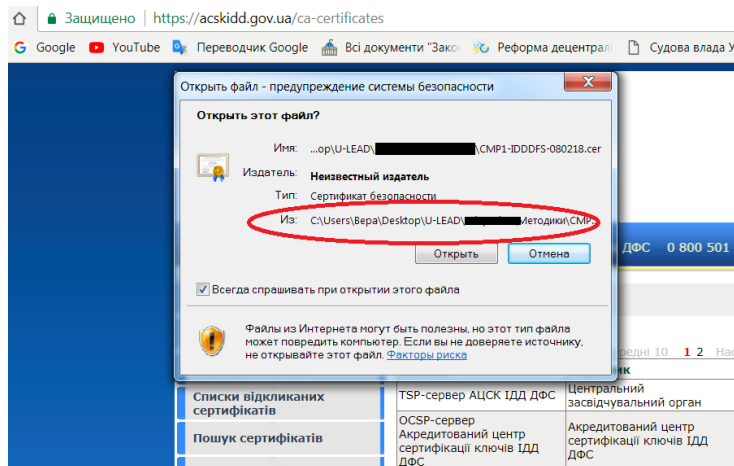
Защищено | https://acskidd.gov.ua/ca-certificates

Google YouTube Переводчик Google Всі документи "Зако Реформа децентрал Судова влада У

Открыть файл - предупреждение системы безопасности

Открыть этот файл?

Имя: ...op\U-LEAD\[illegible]\CMP1-IDDDFS-080218.cer

Издатель: Неизвестный издатель

Тип: Сертификат безопасности

Из: C:\Users\Вера\Desktop\U-LEAD\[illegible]Методики\CMP...

Открыть Отмена

Всегда спрашивать при открытии этого файла

Файлы из Интернета могут быть полезны, но этот тип файла может повредить компьютер. Если вы не доверяете источнику, не открывайте этот файл. Факторы риска

ДФС 0 800 501

редні 10 1 2 Нас

ик

Списки відкликаних сертифікатів

TSP-сервер АЦСК ІДД ДФС

Центральний засвідчувальний орган

Пошук сертифікатів

OCSP-сервер Акредитований центр сертифікації ключів ІДД ДФС

Акредитований центр сертифікації ключів ІДД ДФС